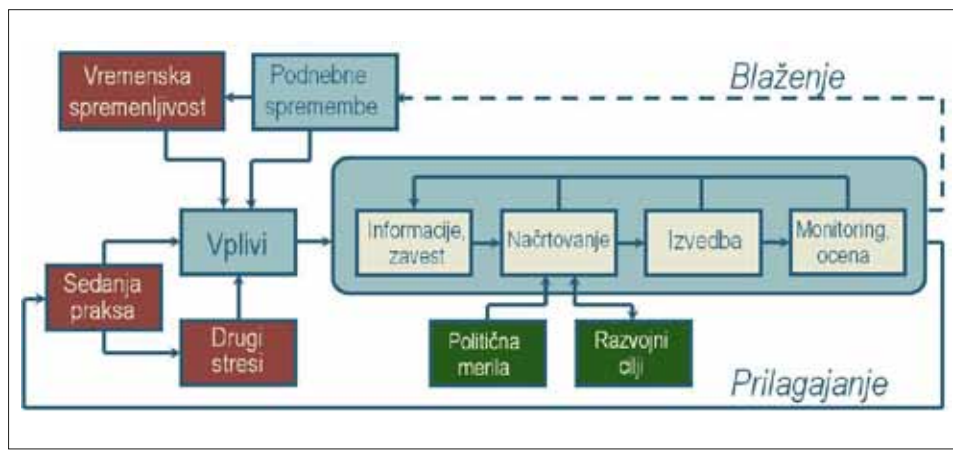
Vremenska spremenljivost

Podnebne spremembe

Blaženje

Vplivi

Informacije, zavest

Načrtovanje

Izvedba

Monitoring, ocena

Sedanja praksa

Drugi stresi

Politična merila

Razvojni cilji

Prilagajanje